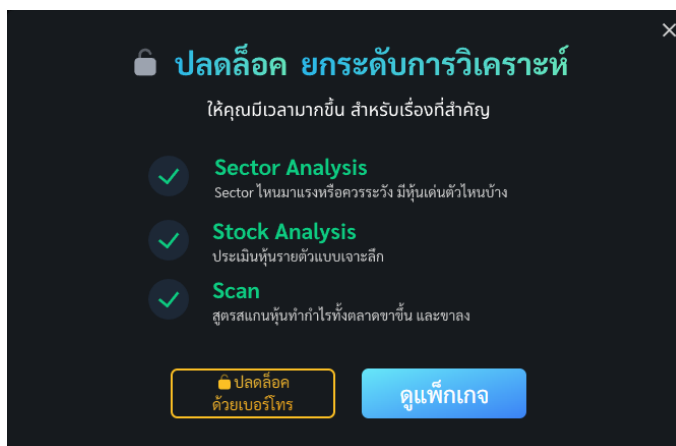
×

🔓 ปลดล็อค ยกระดับการวิเคราะห์

ให้คุณมีเวลามากขึ้น สำหรับเรื่องที่สำคัญ

Sector Analysis
Sector ไหนมาแรงหรือควรระวัง มีหุ้นเด่นตัวไหนบ้าง

Stock Analysis
ประเมินหุ้นรายตัวแบบเจาะลึก

Scan
สูตรสแกนหุ้นทำกำไรทั้งตลาดขาขึ้น และขาลง

🔓 ปลดล็อค ด้วยเบอร์โทร

ดูแพ็กเกจ